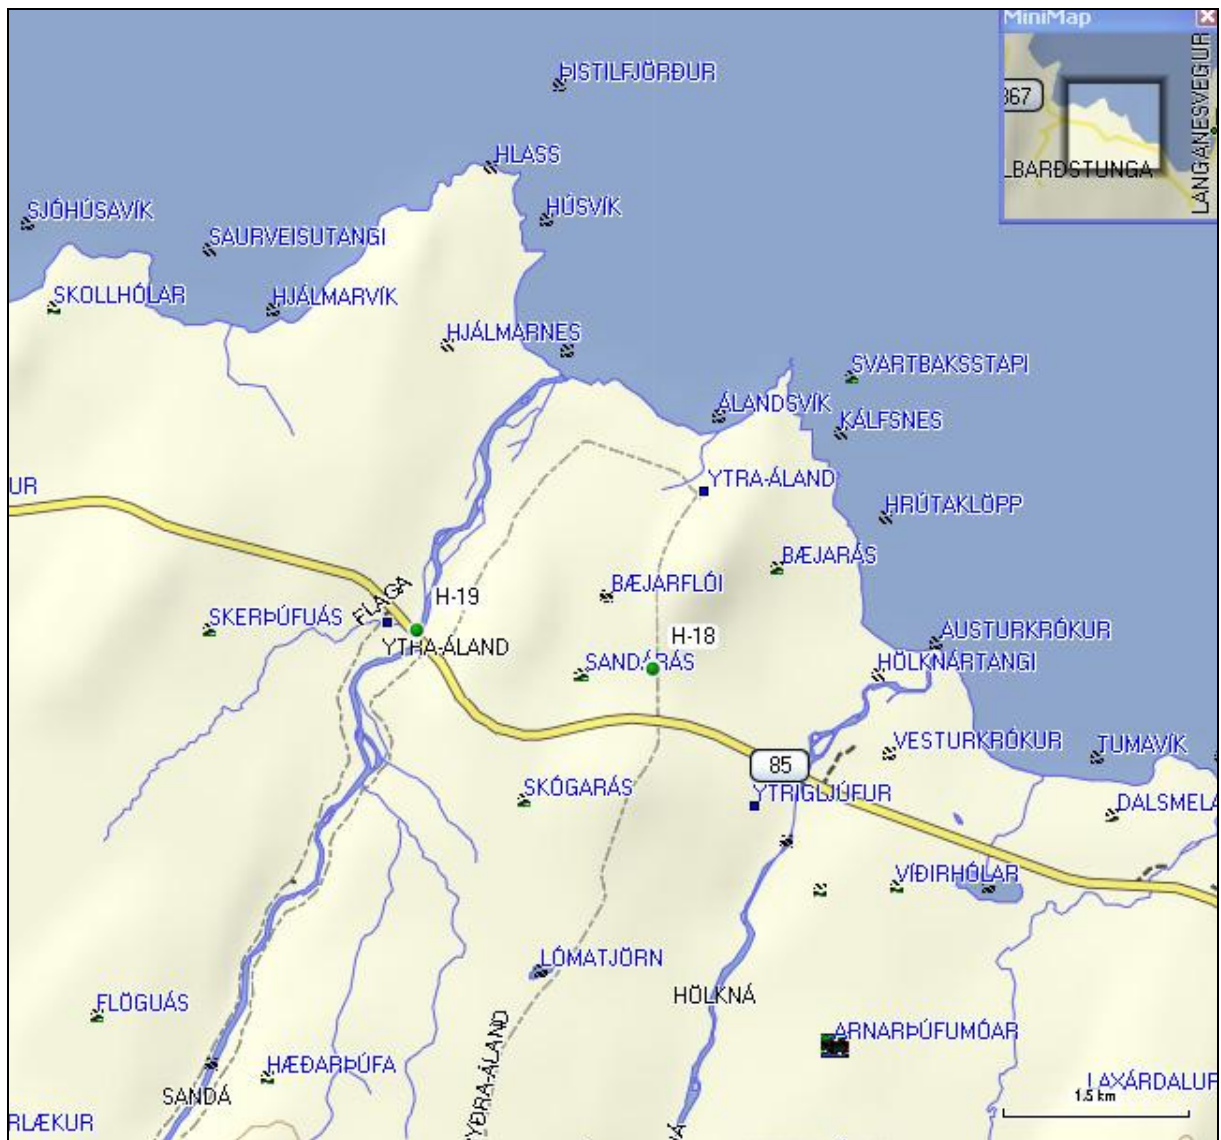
MiniMap
867
LANGANESVEGUR
LBARÐSTUNGA
ÞISTILFJÖRÐUR
HLASS
HÚSVÍK
SJÓHÚSAVÍK
SAURVEISUTANGI
SKOLLHÓLAR
HJÁLMARVÍK
HJÁLMARNES
SVARTBAKSSTAPI
ÁLANDSVÍK
KÁLFSNES
UR
YTRA-ÁLAND
HRÚTAKLÖPP
BÆJARÁS
BÆJARFLÓI
H-19
SKERÞÚFUÁS
FLAGA
YTRA-ÁLAND
H-18
SANDÁRÁS
AUSTURKRÓKUR
HÖLKNÁRTANGI
VESTURKRÓKUR
TUMAVÍK
85
SKÓGARÁS
YTRIGLJÚFUR
DALSMELA
VÍÐIRHÓLAR
LÓMATJÖRN
HÖLKNÁ
FLÖGUÁS
ARNARÞÚFUMÓAR
HÆÐARÞÚFA
YTRA-ÁLAND
SANDÁ
LAXÁRDALUR
1.5 km
RLÆKUR